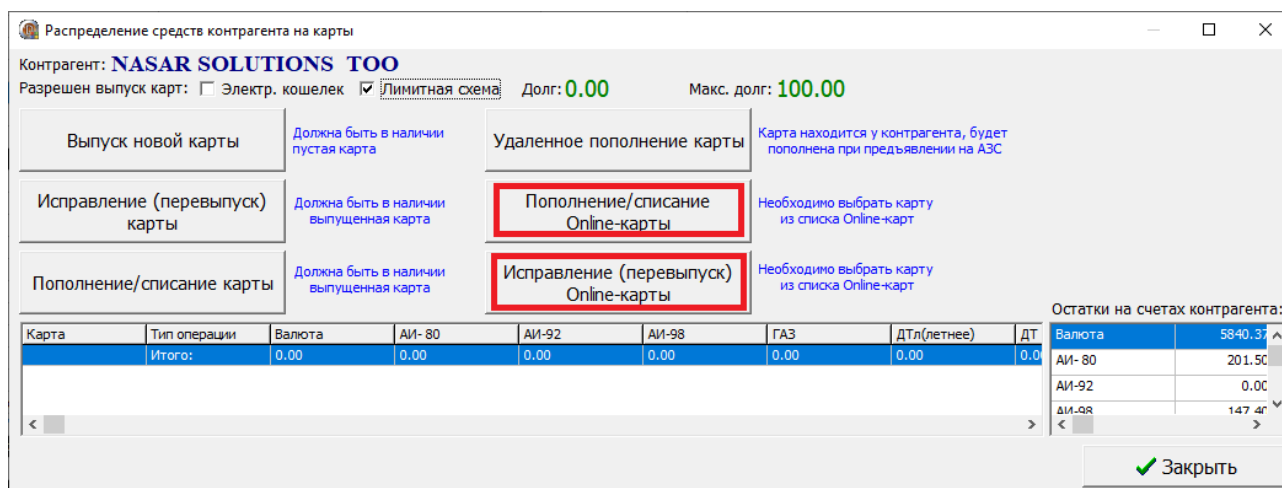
Распределение средств контрагента на карты

Контрагент: NASAR SOLUTIONS TOO

Разрешен выпуск карт: Электр. кошелек Лимитная схема Долг: 0.00 Макс. долг: 100.00

Выпуск новой карты

Должна быть в наличии пустая карта

Удаленное пополнение карты

Карта находится у контрагента, будет пополнена при предъявлении на АЗС

Исправление (перевыпуск) карты

Должна быть в наличии выпущенная карта

Пополнение/списание Online-карты

Необходимо выбрать карту из списка Online-карт

Пополнение/списание карты

Должна быть в наличии выпущенная карта

Исправление (перевыпуск) Online-карты

Необходимо выбрать карту из списка Online-карт

Остатки на счетах контрагента:

| Карта | Тип операции | Валюта | АИ- 80 | АИ-92 | АИ-98 | ГАЗ | ДТл(летнее) | ДТ |
|---|---|---|---|---|---|---|---|---|
| | Итого: | 0.00 | 0.00 | 0.00 | 0.00 | 0.00 | 0.00 | 0.0 |

| | |
|---|---|
| Валюта | 5840.37 |
| АИ- 80 | 201.50 |
| АИ-92 | 0.00 |
| АИ-98 | 147.40 |

Закрыть